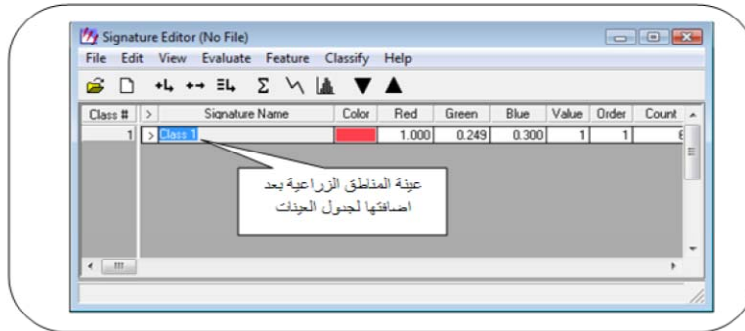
Signature Editor (No File)

File Edit View Evaluate Feature Classify Help

| Class # | > | Signature Name | Color | Red | Green | Blue | Value | Order | Count |
|---|---|---|---|---|---|---|---|---|---|
| 1 | > | Class 1 | | 1.000 | 0.249 | 0.300 | 1 | 1 | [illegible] |

عينة المناطق الزراعية بعد اضافتها لجدول العينات